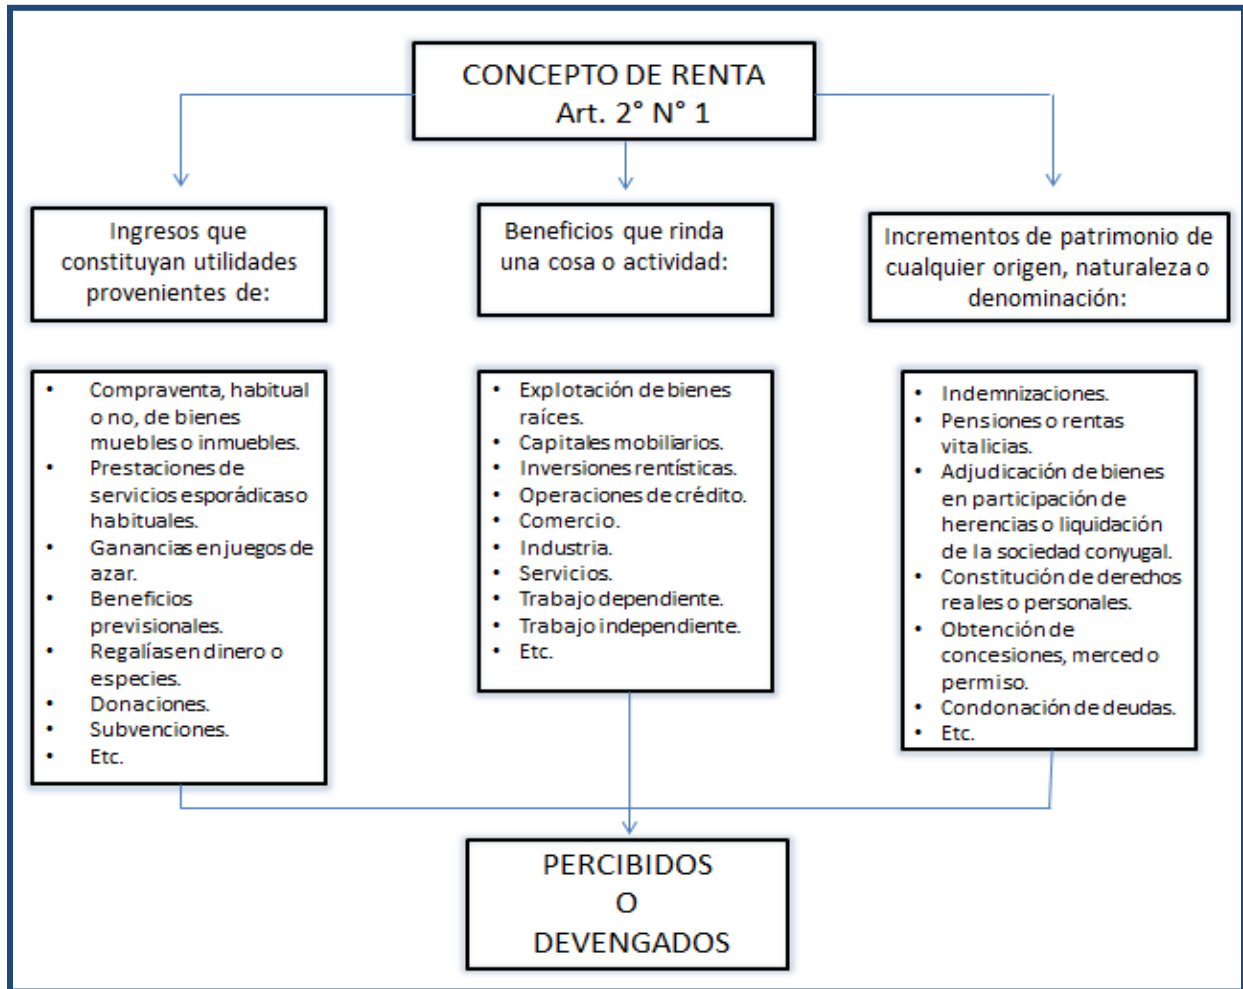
CONCEPTO DE RENTA
Art. 2° N° 1

Ingresos que constituyan utilidades provenientes de:

- Compraventa, habitual o no, de bienes muebles o inmuebles.
- Prestaciones de servicios esporádicas o habituales.
- Ganancias en juegos de azar.
- Beneficios previsionales.
- Regalías en dinero o especies.
- Donaciones.
- Subvenciones.
- Etc.

Beneficios que rinda una cosa o actividad:

- Explotación de bienes raíces.
- Capitales mobiliarios.
- Inversiones rentísticas.
- Operaciones de crédito.
- Comercio.
- Industria.
- Servicios.
- Trabajo dependiente.
- Trabajo independiente.
- Etc.

Incrementos de patrimonio de cualquier origen, naturaleza o denominación:

- Indemnizaciones.
- Pensiones o rentas vitalicias.
- Adjudicación de bienes en participación de herencias o liquidación de la sociedad conyugal.
- Constitución de derechos reales o personales.
- Obtención de concesiones, merced o permiso.
- Condonación de deudas.
- Etc.

PERCIBIDOS
O
DEVENGADOS